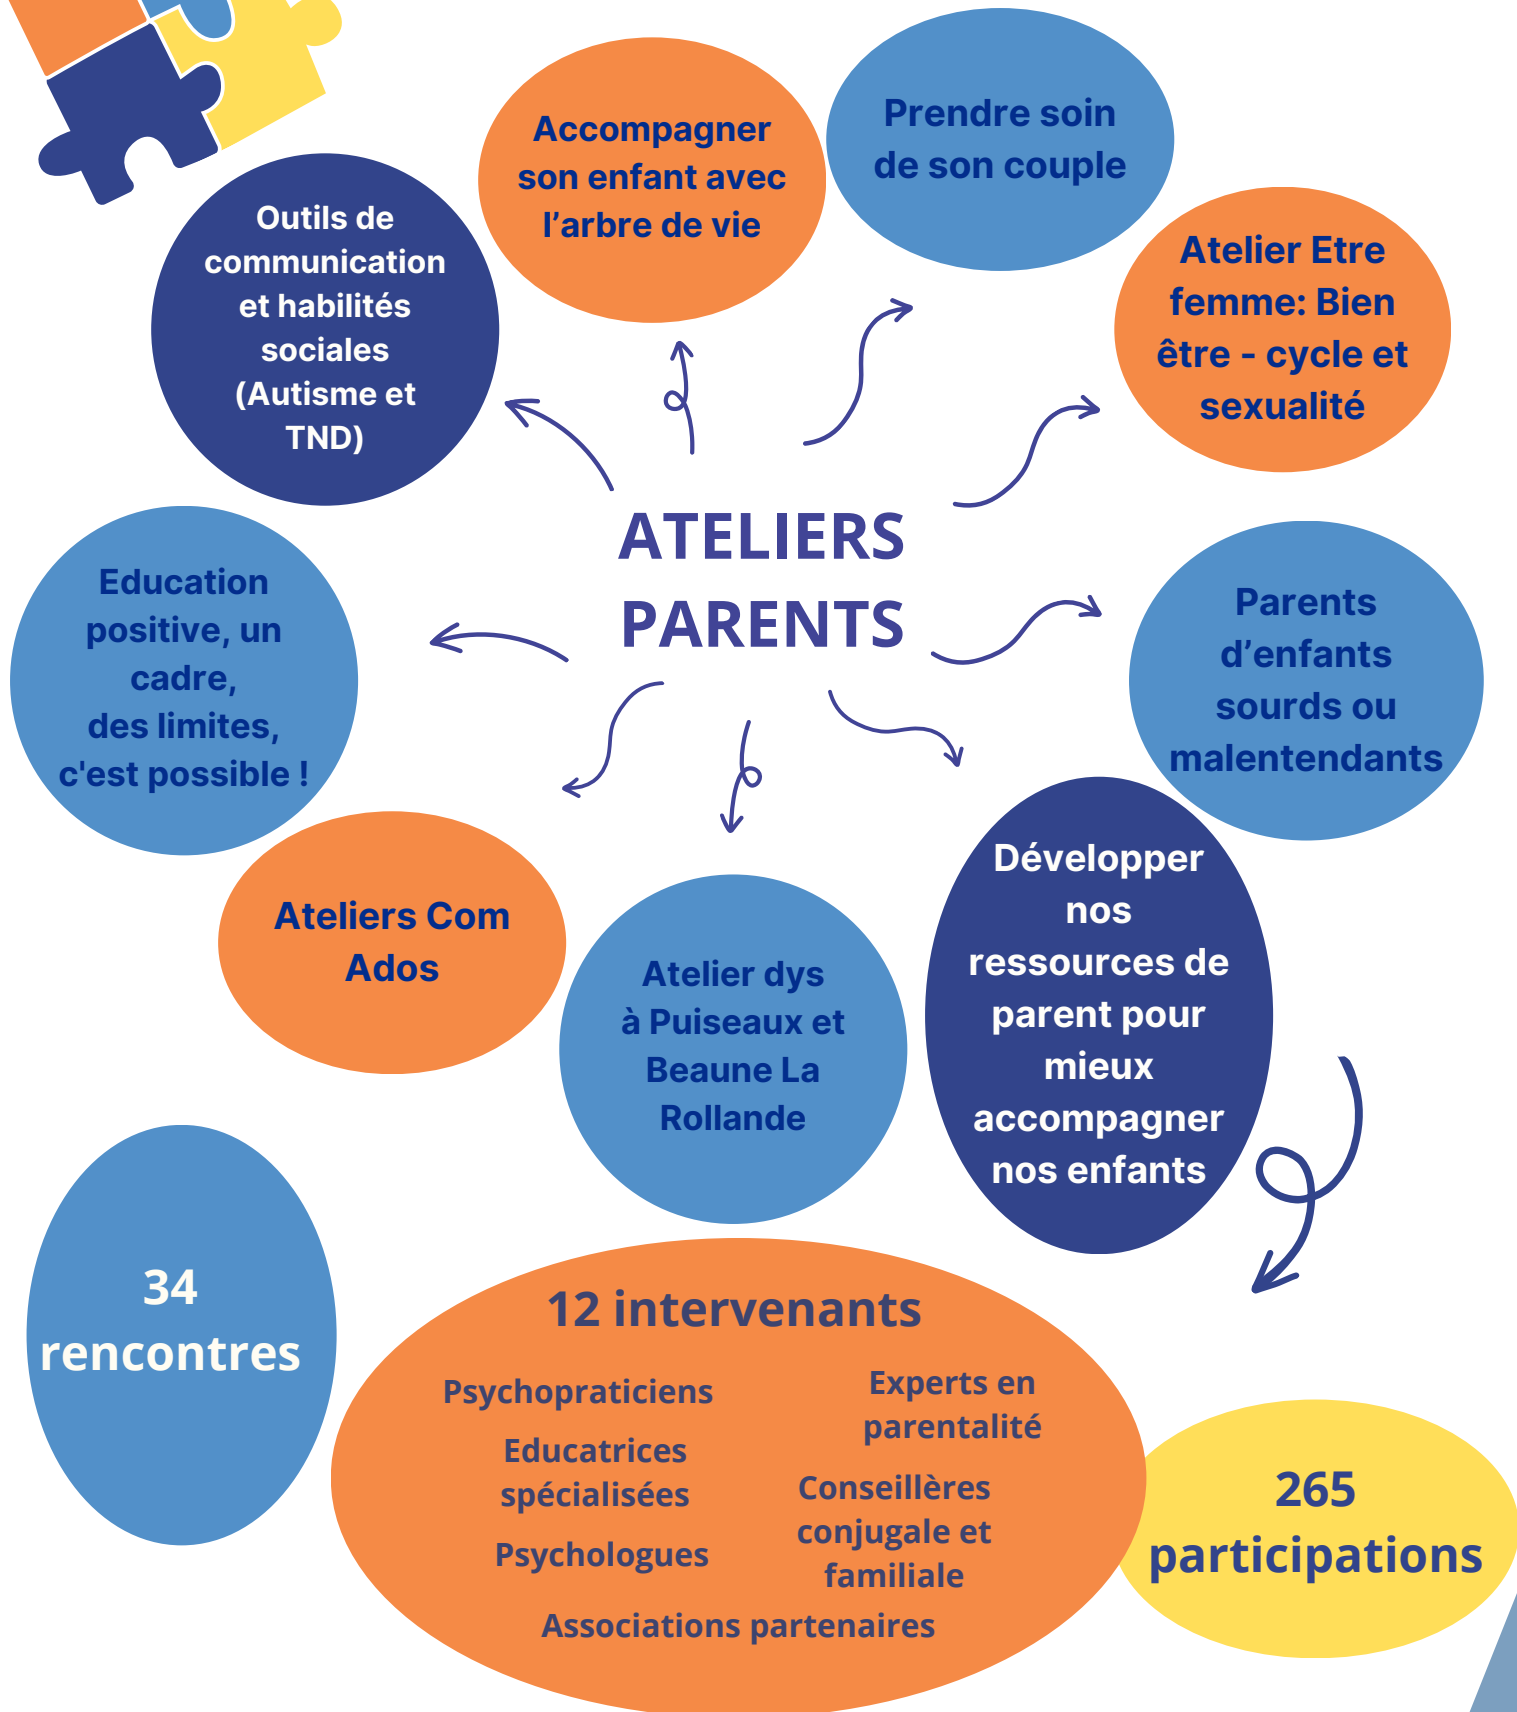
Accompagner son enfant avec l'arbre de vie

Prendre soin de son couple

Outils de communication et habilités sociales (Autisme et TND)

Atelier Etre femme: Bien être - cycle et sexualité

ATELIERS PARENTS

Education positive, un cadre, des limites, c'est possible !

Parents d'enfants sourds ou malentendants

Ateliers Com Ados

Atelier dys à Puiseaux et Beaune La Rollande

Développer nos ressources de parent pour mieux accompagner nos enfants

34 rencontres

12 intervenants

Psychopraticiens

Educatrices spécialisées

Psychologues

Experts en parentalité

Conseillères conjugale et familiale

Associations partenaires

265 participations